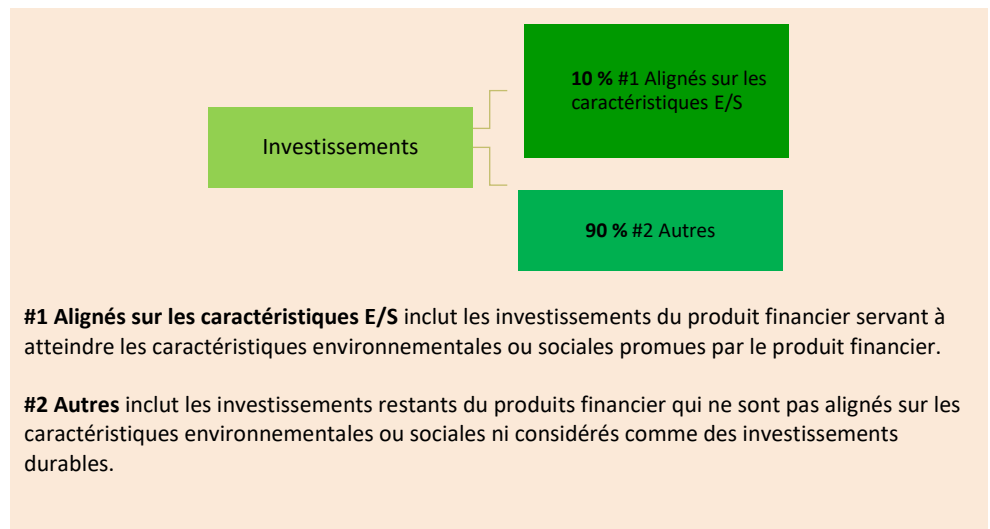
Investissements

**10 %** #1 Alignés sur les caractéristiques E/S

**90 %** #2 Autres

**#1 Alignés sur les caractéristiques E/S** inclut les investissements du produit financier servant à atteindre les caractéristiques environnementales ou sociales promues par le produit financier.

**#2 Autres** inclut les investissements restants du produits financier qui ne sont pas alignés sur les caractéristiques environnementales ou sociales ni considérés comme des investissements durables.